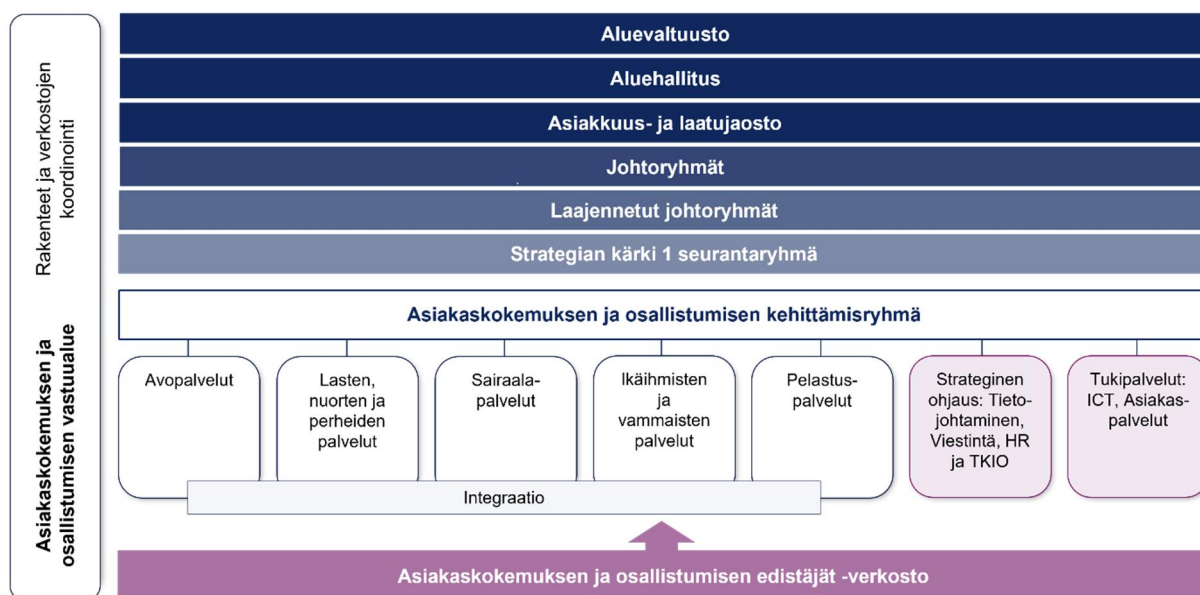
Rakenteet ja verkostojen koordinointi

Aluevaltuusto

Aluehallitus

Asiakkuus- ja laatujaosto

Johtoryhmät

Laajennetut johtoryhmät

Strategian kärki 1 seurantaryhmä

Asiakaskokemuksen ja osallistumisen vastuualue

Asiakaskokemuksen ja osallistumisen kehittämisryhmä

Avopalvelut

Lasten, nuorten ja perheiden palvelut

Sairaalapalvelut

Ikäihmisten ja vammaisten palvelut

Pelastuspalvelut

Strateginen ohjaus: Tietojohtaminen, Viestintä, HR ja TKIO

Tukipalvelut: ICT, Asiakaspalvelut

Integraatio

Asiakaskokemuksen ja osallistumisen edistäjät -verkosto